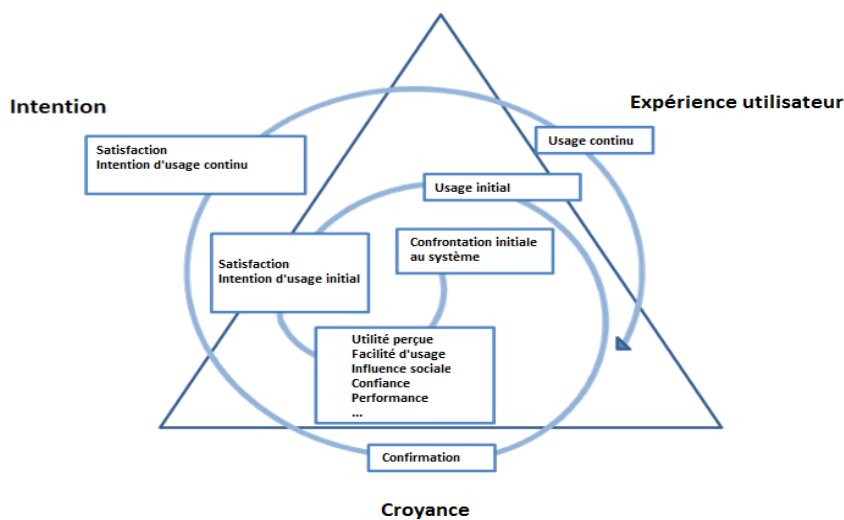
Intention

Expérience utilisateur

Satisfaction
Intention d'usage continu

Usage continu

Usage initial

Confrontation initiale au système

Satisfaction
Intention d'usage initial

Utilité perçue
Facilité d'usage
Influence sociale
Confiance
Performance
...

Confirmation

Croyance